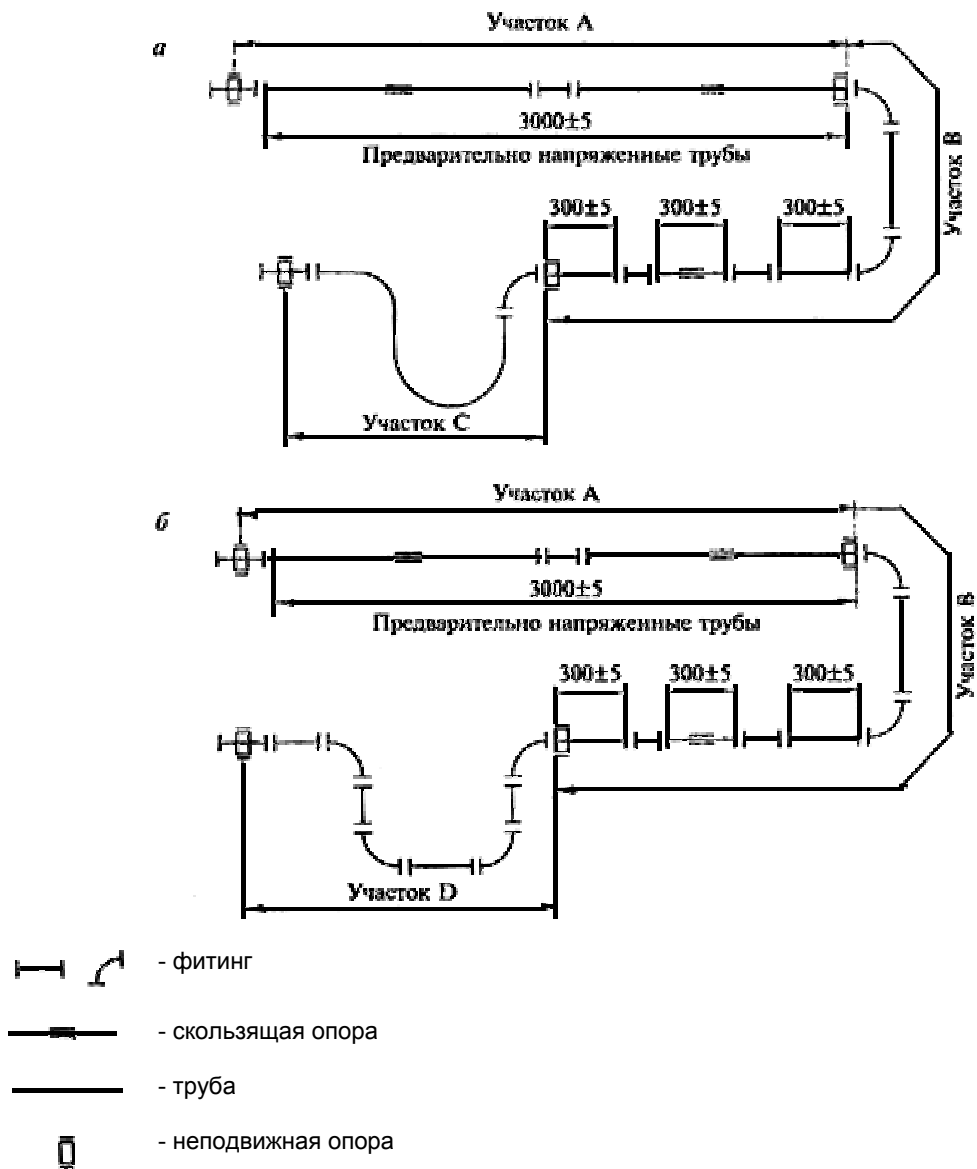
а

Участок А

3000±5

Предварительно напряженные трубы

Участок В

300±5 300±5 300±5

Участок С

б

Участок А

3000±5

Предварительно напряженные трубы

Участок В

300±5 300±5 300±5

Участок D

- фитинг

- скользящая опора

- труба

- неподвижная опора